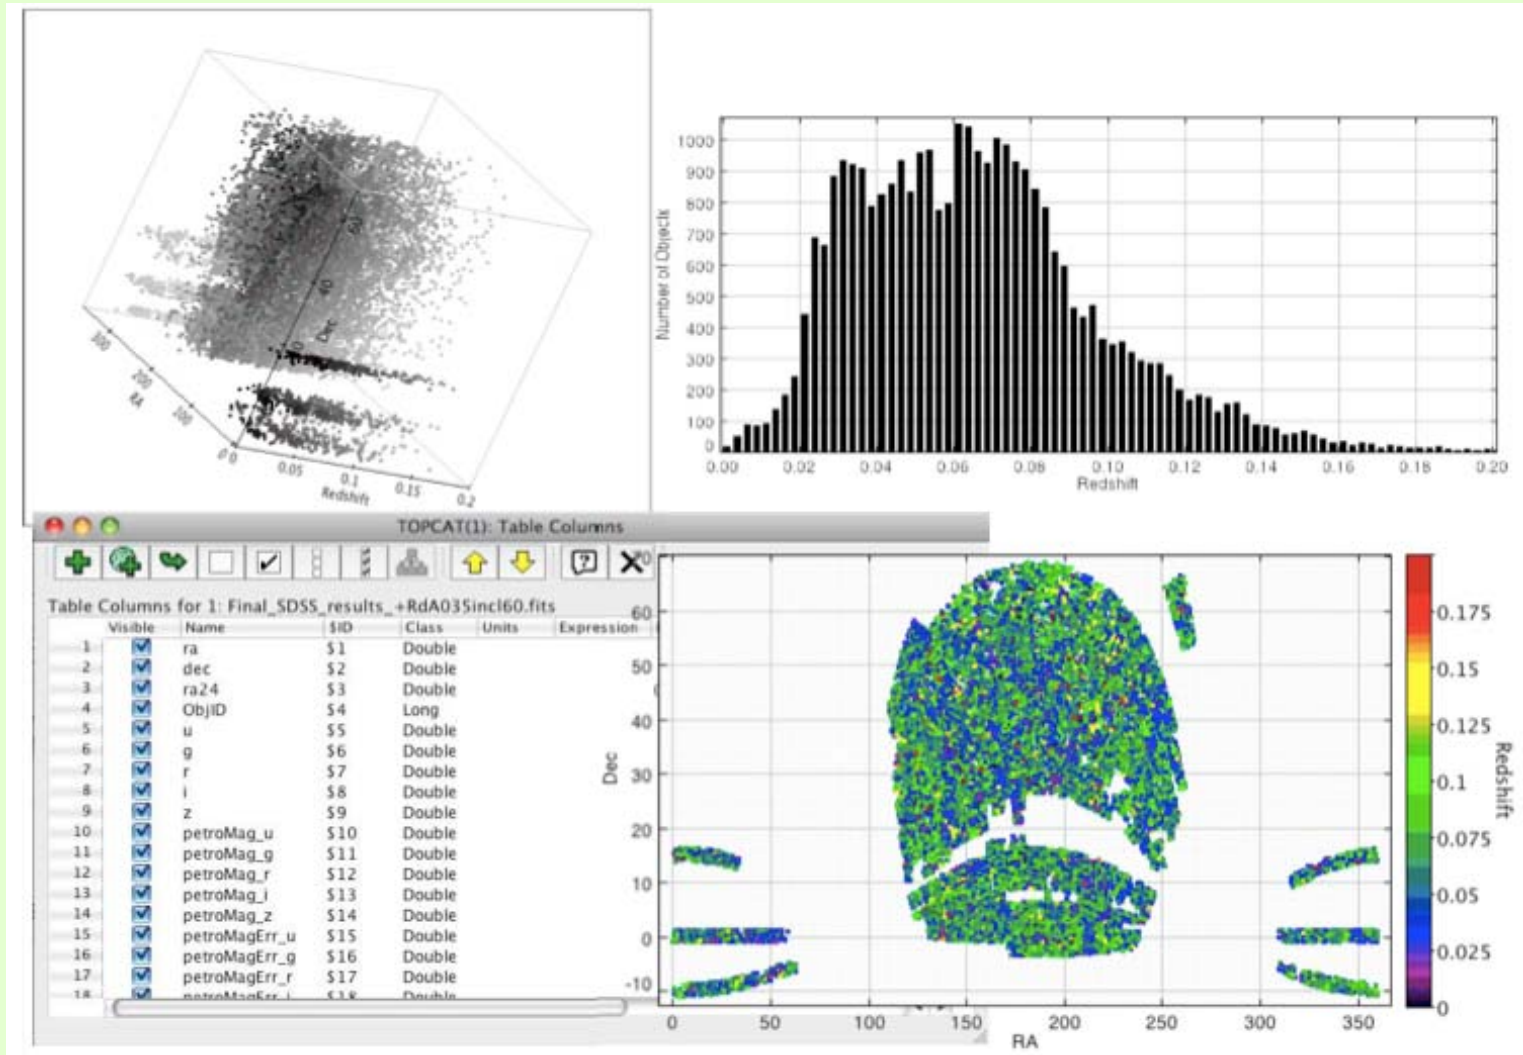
300
200
RA
100
0.0
0.05
0.1
0.15
0.2
Redshift
20
40
60
Dec

1000
900
800
700
600
500
400
300
200
100
0
Number of Objects
0.00
0.02
0.04
0.06
0.08
0.10
0.12
0.14
0.16
0.18
0.20
Redshift

TOPCAT(1): Table Columns

Table Columns for 1: Final_SDSS_results_+RdA035incl60.fits

| | Visible | Name | $ID | Class | Units | Expression |
|---|---|---|---|---|---|---|
| 1 | ☑ | ra | $1 | Double | | |
| 2 | ☑ | dec | $2 | Double | | |
| 3 | ☑ | ra24 | $3 | Double | | |
| 4 | ☑ | ObjID | $4 | Long | | |
| 5 | ☑ | u | $5 | Double | | |
| 6 | ☑ | g | $6 | Double | | |
| 7 | ☑ | r | $7 | Double | | |
| 8 | ☑ | i | $8 | Double | | |
| 9 | ☑ | z | $9 | Double | | |
| 10 | ☑ | petroMag_u | $10 | Double | | |
| 11 | ☑ | petroMag_g | $11 | Double | | |
| 12 | ☑ | petroMag_r | $12 | Double | | |
| 13 | ☑ | petroMag_i | $13 | Double | | |
| 14 | ☑ | petroMag_z | $14 | Double | | |
| 15 | ☑ | petroMagErr_u | $15 | Double | | |
| 16 | ☑ | petroMagErr_g | $16 | Double | | |
| 17 | ☑ | petroMagErr_r | $17 | Double | | |
| 18 | ☑ | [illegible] | $18 | Double | | |

60
50
40
30
20
10
0
-10
Dec
0
50
100
150
200
250
300
350
RA
0.175
0.15
0.125
0.1
0.075
0.05
0.025
0
Redshift